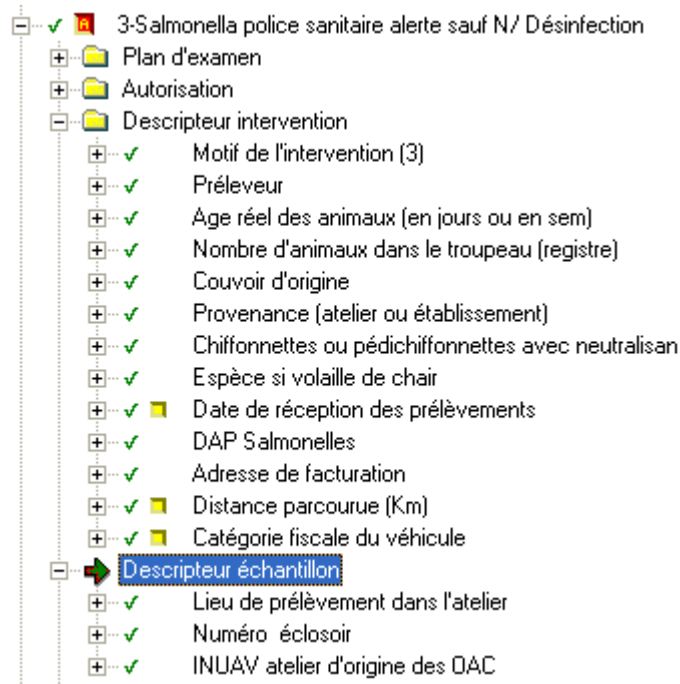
3-Salmonella police sanitaire alerte sauf N/ Désinfection
Plan d'examen
Autorisation
Descripteur intervention
Motif de l'intervention (3)
Préleveur
Age réel des animaux (en jours ou en sem)
Nombre d'animaux dans le troupeau (registre)
Couvoir d'origine
Provenance (atelier ou établissement)
Chiffonnettes ou pédichiffonnettes avec neutralisan
Espèce si volaille de chair
Date de réception des prélèvements
DAP Salmonelles
Adresse de facturation
Distance parcourue (Km)
Catégorie fiscale du véhicule
Descripteur échantillon
Lieu de prélèvement dans l'atelier
Numéro éclosoir
INUAV atelier d'origine des OAC